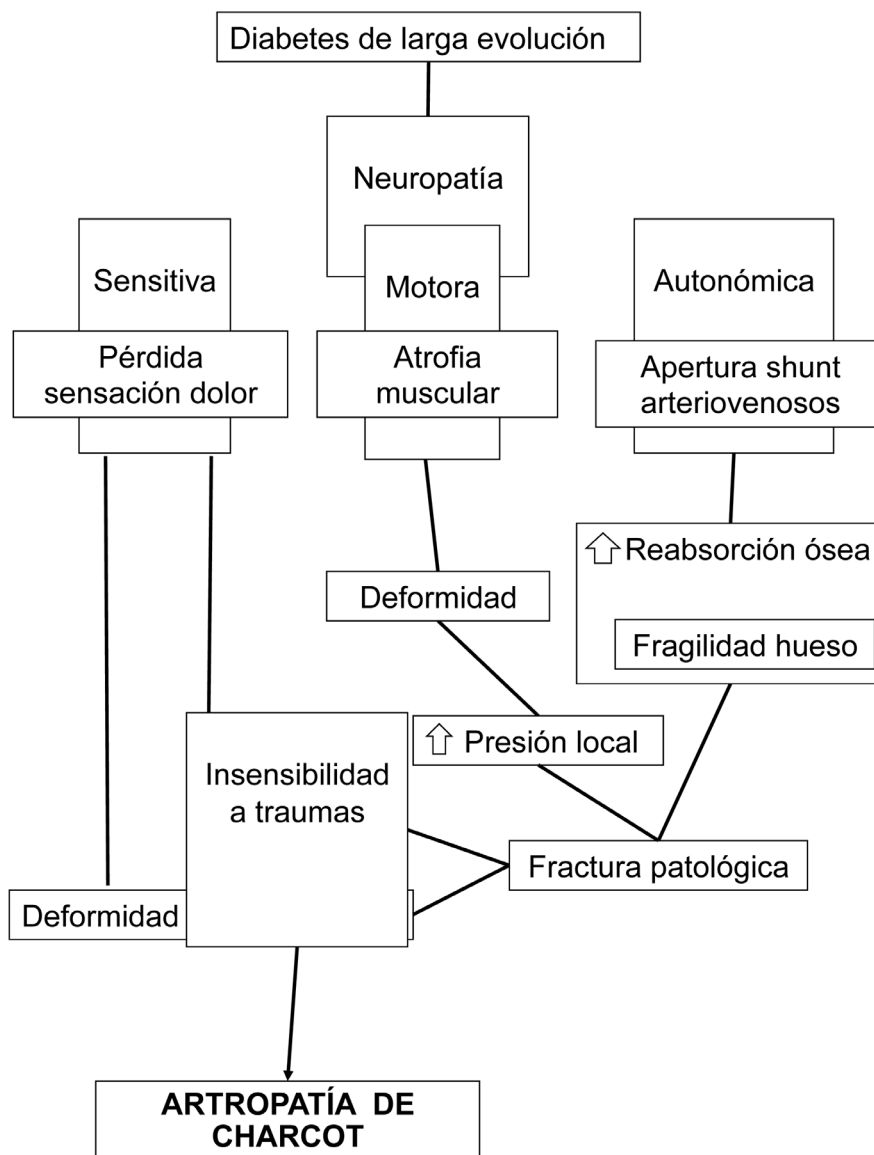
Diabetes de larga evolución

Neuropatía

Sensitiva

Motora

Autonómica

Pérdida sensación dolor

Atrofia muscular

Apertura shunt arteriovenosos

⇧Reabsorción ósea

Deformidad

Fragilidad hueso

⇧ Presión local

Insensibilidad a traumas

Fractura patológica

Deformidad

ARTROPATÍA DE CHARCOT